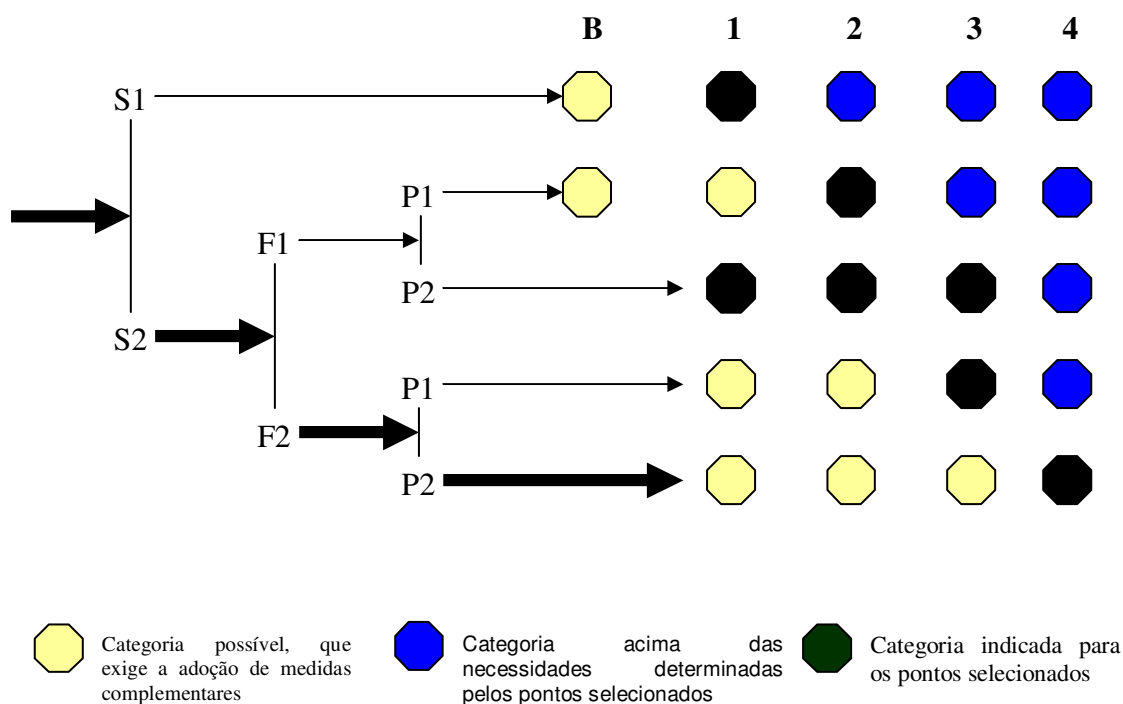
B 1 2 3 4

S1

P1

F1

P2

S2

P1

F2

P2

Categoria possível, que exige a adoção de medidas complementares

Categoria acima das necessidades determinadas pelos pontos selecionados

Categoria indicada para os pontos selecionados